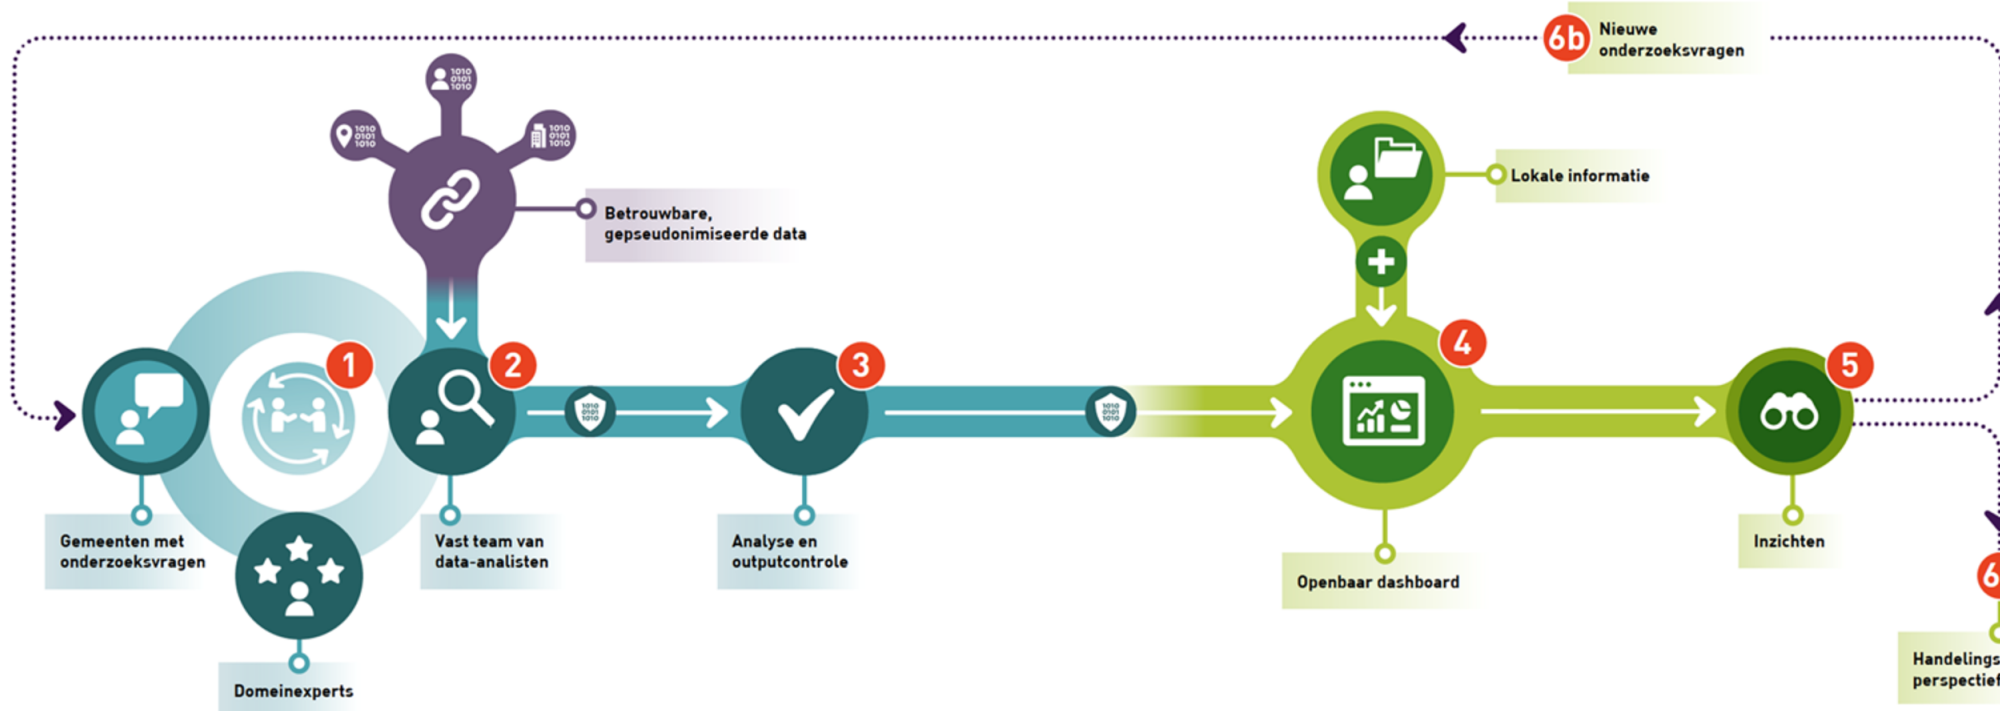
6b Nieuwe onderzoeksvragen

1010
0101
1010

1010
0101
1010

1010
0101
1010

Betrouwbare, gepseudonimiseerde data

Lokale informatie

1

2

3

4

5

Gemeenten met onderzoeksvragen

Domeinexperts

Vast team van data-analisten

Analyse en outputcontrole

Openbaar dashboard

Inzichten

6

Handelings perspectief